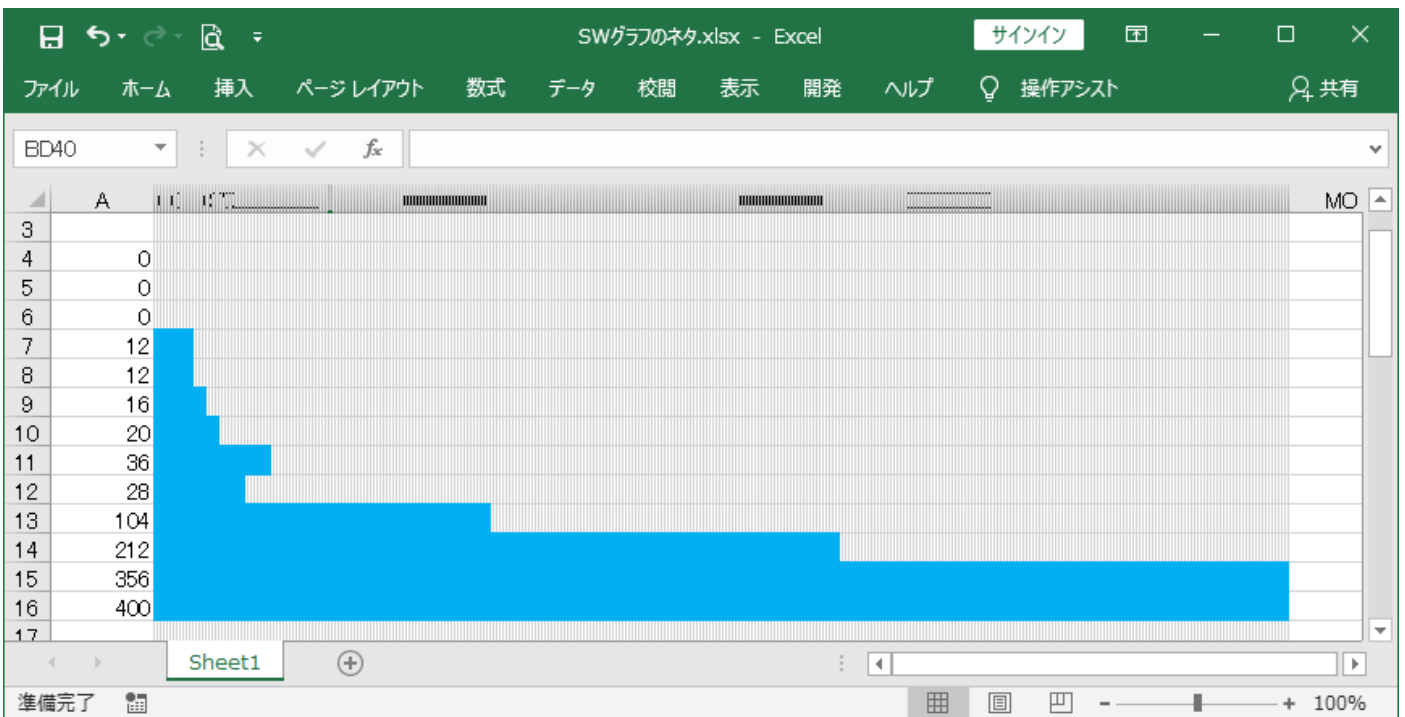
SWグラフのネタ.xlsx - Excel

サインイン

ファイル ホーム 挿入 ページ レイアウト 数式 データ 校閲 表示 開発 ヘルプ 操作アシスト 共有

BD40

$f_x$

| | A | MO |
|---|---|---|
| 3 | | |
| 4 | 0 | |
| 5 | 0 | |
| 6 | 0 | |
| 7 | 12 | |
| 8 | 12 | |
| 9 | 16 | |
| 10 | 20 | |
| 11 | 36 | |
| 12 | 28 | |
| 13 | 104 | |
| 14 | 212 | |
| 15 | 356 | |
| 16 | 400 | |
| 17 | | |

Sheet1

準備完了

100%